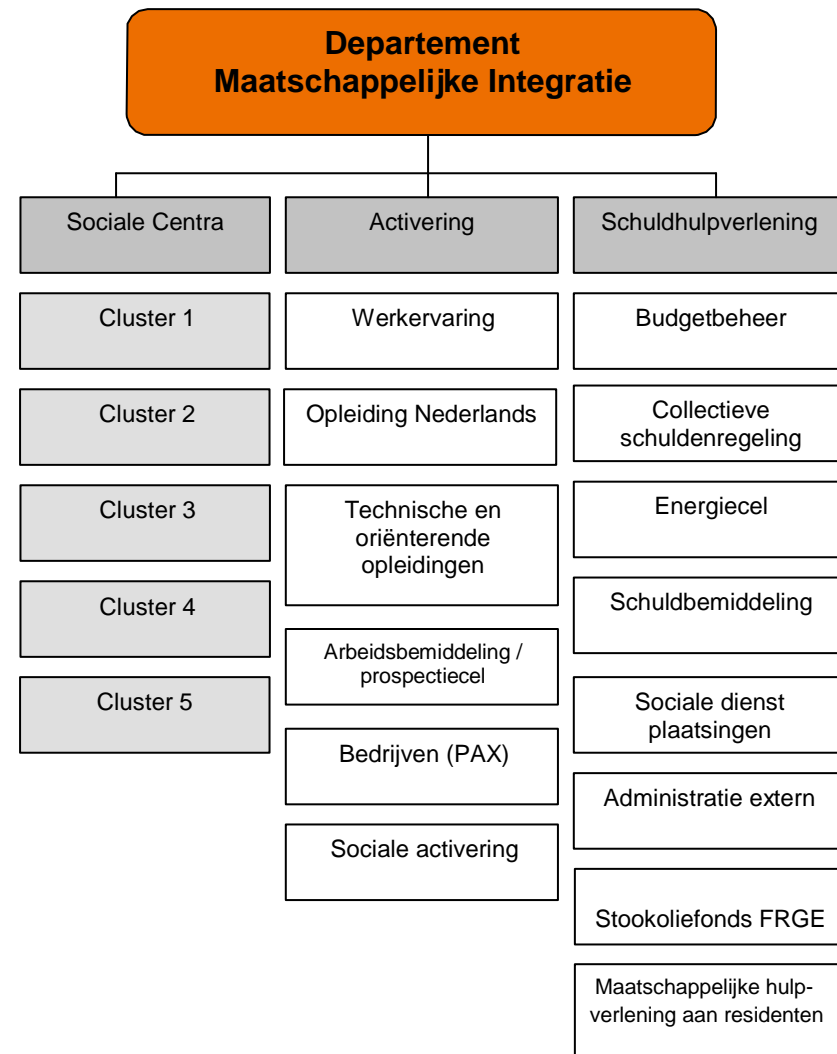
Departement
Maatschappelijke Integratie

Sociale Centra

Cluster 1

Cluster 2

Cluster 3

Cluster 4

Cluster 5

Activering

Werkervaring

Opleiding Nederlands

Technische en oriënterende opleidingen

Arbeidsbemiddeling / prospectiecel

Bedrijven (PAX)

Sociale activering

Schuldhulpverlening

Budgetbeheer

Collectieve schuldenregeling

Energiecel

Schuldbemiddeling

Sociale dienst plaatsingen

Administratie extern

Stookoliefonds FRGE

Maatschappelijke hulpverlening aan residenten